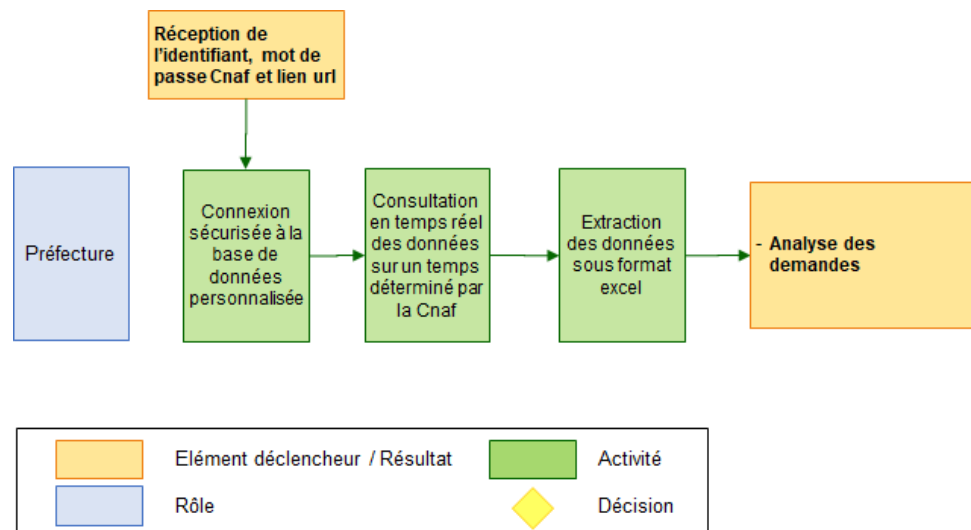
Réception de l'identifiant, mot de passe Cnaf et lien url

Préfecture

Connexion sécurisée à la base de données personnalisée

Consultation en temps réel des données sur un temps déterminé par la Cnaf

Extraction des données sous format excel

- Analyse des demandes

Elément déclencheur / Résultat

Activité

Rôle

Décision